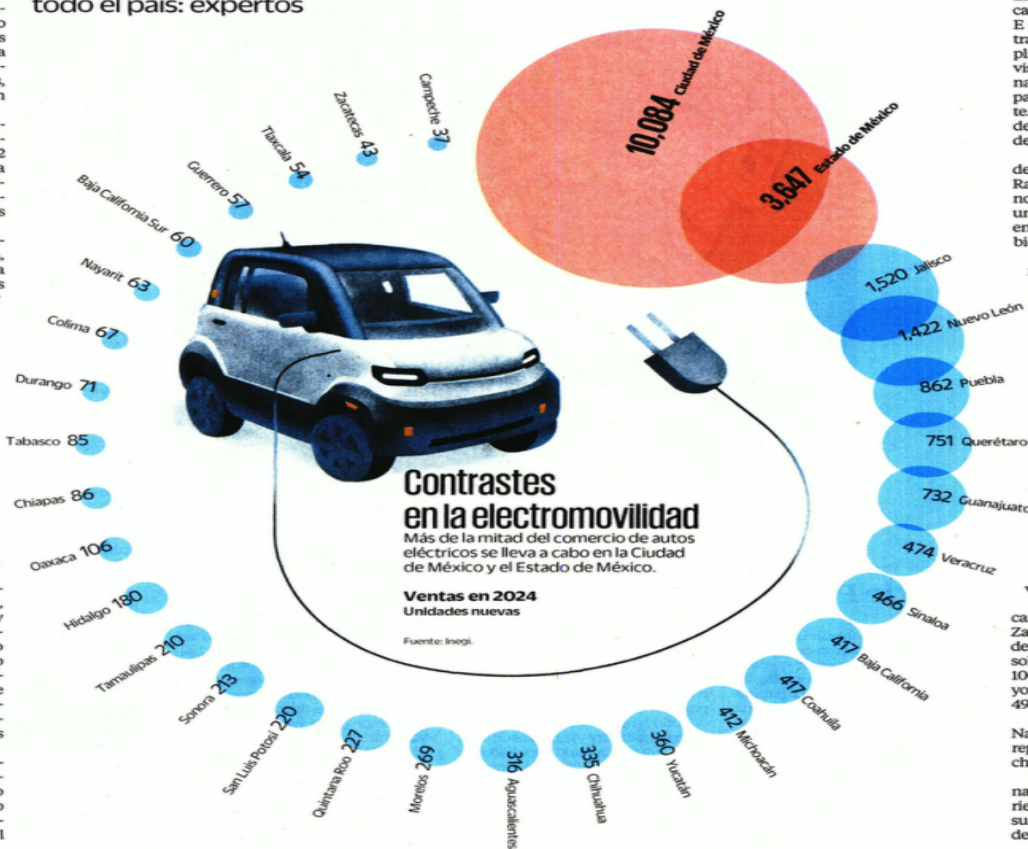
todo el país: expertos

Contrastes en la electromovilidad

Más de la mitad del comercio de autos eléctricos se lleva a cabo en la Ciudad de México y el Estado de México.

Ventas en 2024
Unidades nuevas

Fuente: Inegi.

10,084 Ciudad de México
3,647 Estado de México
1,520 Jalisco
1,422 Nuevo León
862 Puebla
751 Querétaro
732 Guanajuato
474 Veracruz
466 Sinaloa
417 Baja California
417 Coahuila
412 Michoacán
360 Yucatán
335 Chihuahua
316 Aguascalientes
269 Morelos
227 Quintana Roo
220 San Luis Potosí
213 Sonora
210 Tamaulipas
180 Hidalgo
106 Oaxaca
86 Chiapas
85 Tabasco
71 Durango
67 Colima
63 Nayarit
60 Baja California Sur
57 Guerrero
54 Tlaxcala
43 Zacatecas
37 Campeche